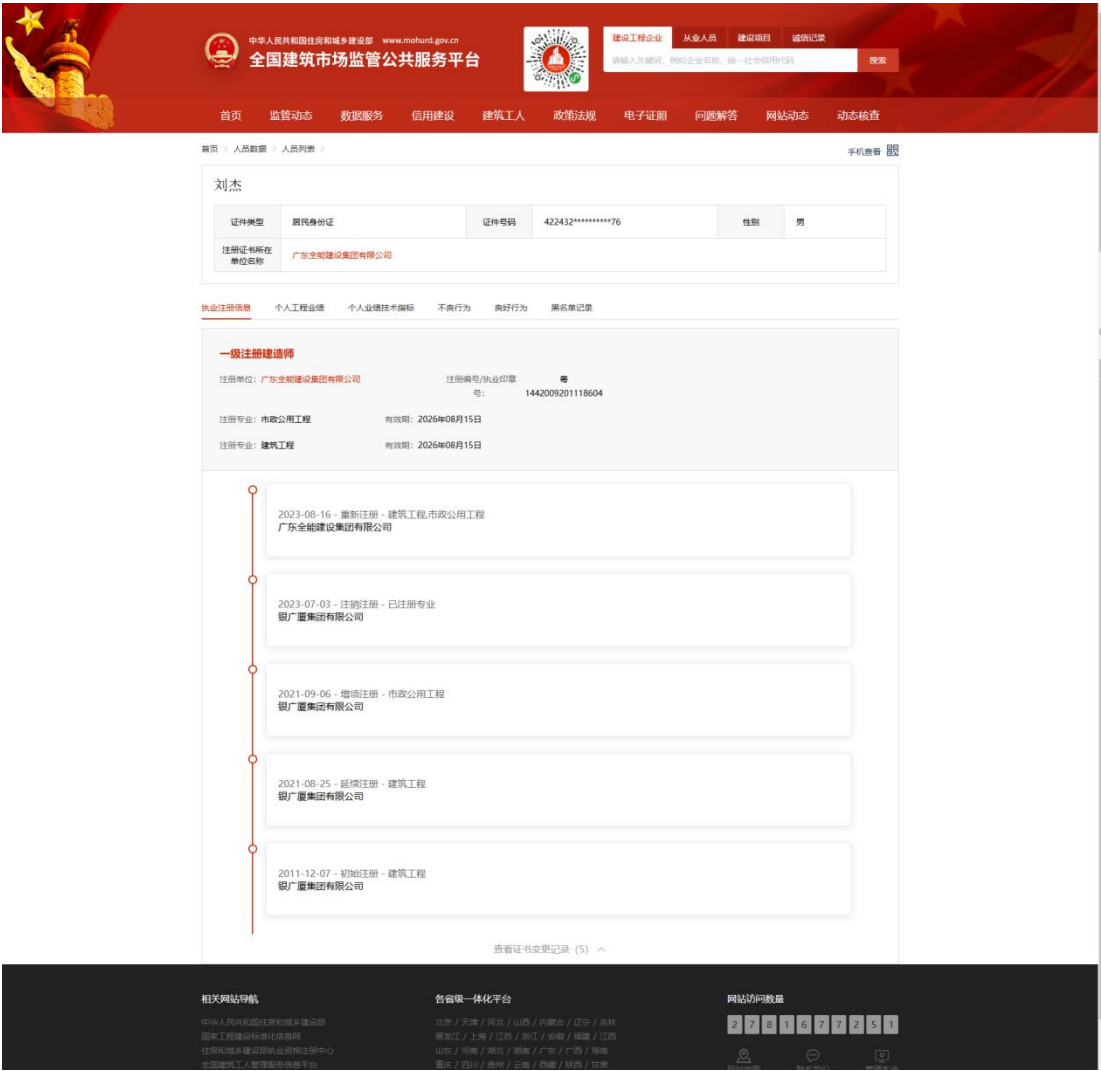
中华人民共和国住房和城乡建设部 www.mohurd.gov.cn
全国建筑市场监管公共服务平台

建设工程企业 从业人员 建设项目 诚信记录
请输入关键词，例如企业名称、统一社会信用代码
搜索

首页 监管动态 数据服务 信用建设 建筑工人 政策法规 电子证照 问题解答 网站动态 动态核查

首页 > 人员数据 > 人员列表 >
手机查看

刘杰

| 证件类型 | 居民身份证 | 证件号码 | 422432**********76 | 性别 | 男 |
|---|---|---|---|---|---|
| 注册证书所在单位名称 | 广东全能建设集团有限公司 | | | | |

执业注册信息 个人工程业绩 个人业绩技术指标 不良行为 良好行为 黑名单记录

一级注册建造师
注册单位：广东全能建设集团有限公司
注册编号/执业印章号：粤1442009201118604
注册专业：市政公用工程 有效期：2026年08月15日
注册专业：建筑工程 有效期：2026年08月15日

2023-08-16 - 重新注册 - 建筑工程,市政公用工程
广东全能建设集团有限公司

2023-07-03 - 注销注册 - 已注册专业
银广厦集团有限公司

2021-09-06 - 增项注册 - 市政公用工程
银广厦集团有限公司

2021-08-25 - 延续注册 - 建筑工程
银广厦集团有限公司

2011-12-07 - 初始注册 - 建筑工程
银广厦集团有限公司

查看证书变更记录（5）

相关网站导航
中华人民共和国住房和城乡建设部
国家工程建设标准化信息网
住房和城乡建设部执业资格注册中心
全国建筑工人管理服务信息平台

各省级一体化平台
北京 / 天津 / 河北 / 山西 / 内蒙古 / 辽宁 / 吉林
黑龙江 / 上海 / 江苏 / 浙江 / 安徽 / 福建 / 江西
山东 / 河南 / 湖北 / 湖南 / 广东 / 广西 / 海南
重庆 / 四川 / 贵州 / 云南 / 西藏 / 陕西 / 甘肃

网站访问数量
2 7 8 1 6 7 7 2 5 1
网站地图 联系我们 管理机构